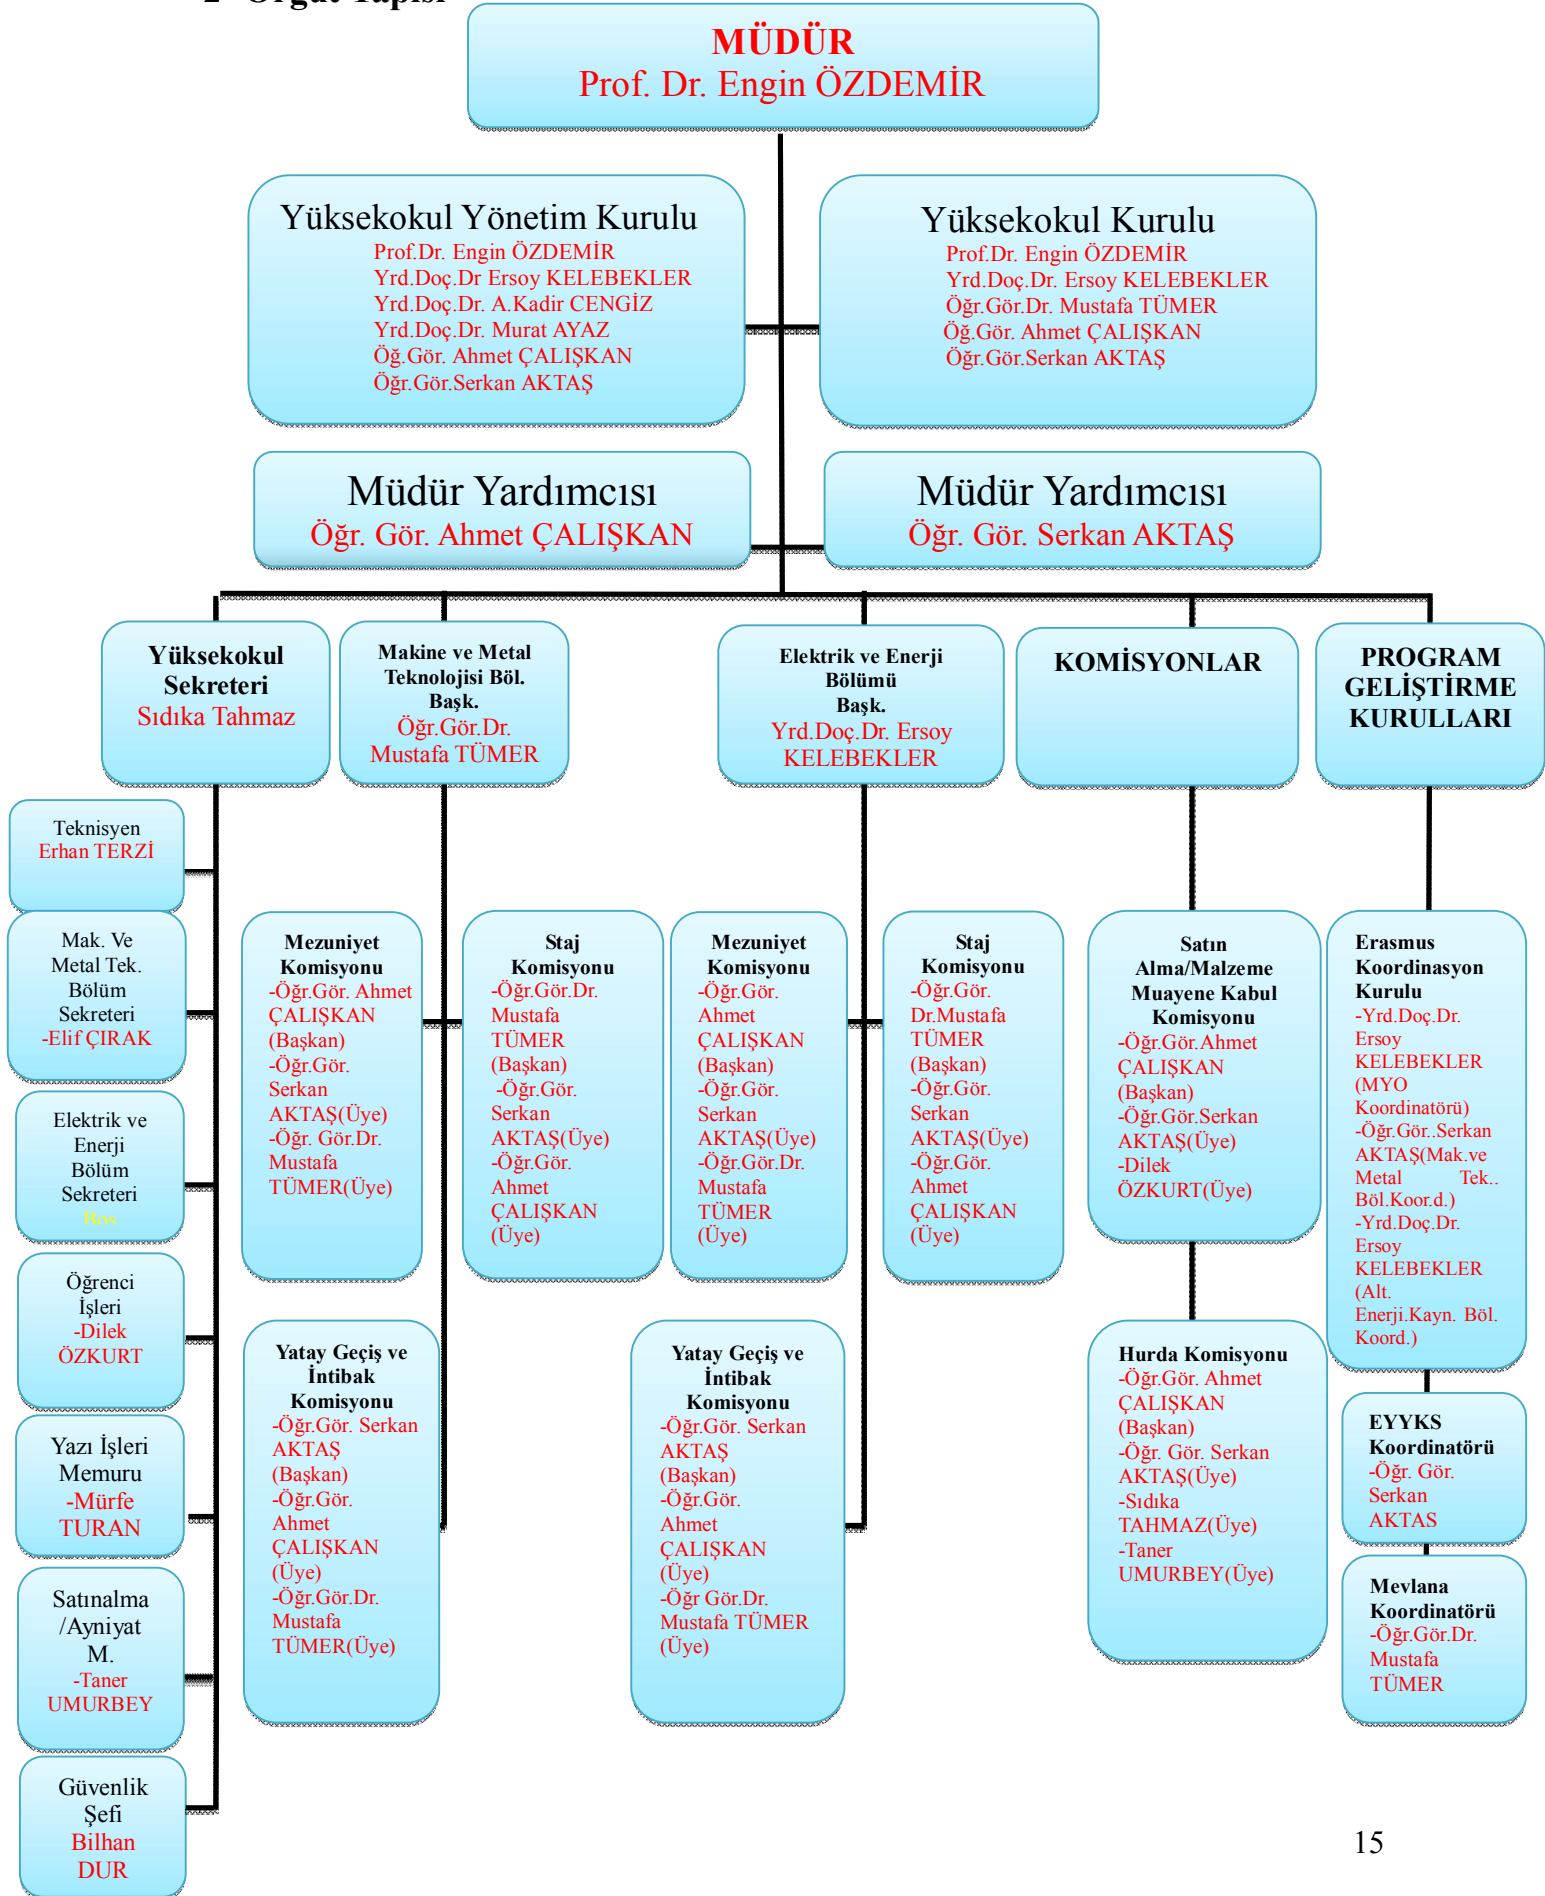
2- Örgüt Yapısı

MÜDÜR
Prof. Dr. Engin ÖZDEMİR

Yüksekokul Yönetim Kurulu
Prof.Dr. Engin ÖZDEMİR
Yrd.Doç.Dr Ersoy KELEBEKLER
Yrd.Doç.Dr. A.Kadir CENGİZ
Yrd.Doç.Dr. Murat AYAZ
Öğ.Gör. Ahmet ÇALIŞKAN
Öğr.Gör.Serkan AKTAŞ

Yüksekokul Kurulu
Prof.Dr. Engin ÖZDEMİR
Yrd.Doç.Dr. Ersoy KELEBEKLER
Öğr.Gör.Dr. Mustafa TÜMER
Öğ.Gör. Ahmet ÇALIŞKAN
Öğr.Gör.Serkan AKTAŞ

Müdür Yardımcısı
Öğr. Gör. Ahmet ÇALIŞKAN

Müdür Yardımcısı
Öğr. Gör. Serkan AKTAŞ

Yüksekokul Sekreteri
Sıdıka Tahmaz

Makine ve Metal Teknolojisi Böl. Başk.
Öğr.Gör.Dr. Mustafa TÜMER

Elektrik ve Enerji Bölümü Başk.
Yrd.Doç.Dr. Ersoy KELEBEKLER

KOMİSYONLAR

PROGRAM GELİŞTİRME KURULLARI

Teknisyen
Erhan TERZİ

Mak. Ve Metal Tek. Bölüm Sekreteri
-Elif ÇIRAK

Elektrik ve Enerji Bölüm Sekreteri
Boş

Öğrenci İşleri
-Dilek ÖZKURT

Yazı İşleri Memuru
-Mürfe TURAN

Satınalma /Ayniyat M.
-Taner UMURBEY

Güvenlik Şefi
Bilhan DUR

Mezuniyet Komisyonu
-Öğr.Gör. Ahmet ÇALIŞKAN (Başkan)
-Öğr.Gör. Serkan AKTAŞ(Üye)
-Öğr. Gör.Dr. Mustafa TÜMER(Üye)

Staj Komisyonu
-Öğr.Gör.Dr. Mustafa TÜMER (Başkan)
-Öğr.Gör. Serkan AKTAŞ(Üye)
-Öğr.Gör. Ahmet ÇALIŞKAN (Üye)

Mezuniyet Komisyonu
-Öğr.Gör. Ahmet ÇALIŞKAN (Başkan)
-Öğr.Gör. Serkan AKTAŞ(Üye)
-Öğr.Gör.Dr. Mustafa TÜMER (Üye)

Staj Komisyonu
-Öğr.Gör. Dr.Mustafa TÜMER (Başkan)
-Öğr.Gör. Serkan AKTAŞ(Üye)
-Öğr.Gör. Ahmet ÇALIŞKAN (Üye)

Satın Alma/Malzeme Muayene Kabul Komisyonu
-Öğr.Gör.Ahmet ÇALIŞKAN (Başkan)
-Öğr.Gör.Serkan AKTAŞ(Üye)
-Dilek ÖZKURT(Üye)

Erasmus Koordinasyon Kurulu
-Yrd.Doç.Dr. Ersoy KELEBEKLER (MYO Koordinatörü)
-Öğr.Gör..Serkan AKTAŞ(Mak.ve Metal Tek.. Böl.Koor.d.)
-Yrd.Doç.Dr. Ersoy KELEBEKLER (Alt. Enerji.Kayn. Böl. Koord.)

Yatay Geçiş ve İntibak Komisyonu
-Öğr.Gör. Serkan AKTAŞ (Başkan)
-Öğr.Gör. Ahmet ÇALIŞKAN (Üye)
-Öğr.Gör.Dr. Mustafa TÜMER(Üye)

Yatay Geçiş ve İntibak Komisyonu
-Öğr.Gör. Serkan AKTAŞ (Başkan)
-Öğr.Gör. Ahmet ÇALIŞKAN (Üye)
-Öğr.Gör.Dr. Mustafa TÜMER (Üye)

Hurda Komisyonu
-Öğr.Gör. Ahmet ÇALIŞKAN (Başkan)
-Öğr. Gör. Serkan AKTAŞ(Üye)
-Sıdıka TAHMAZ(Üye)
-Taner UMURBEY(Üye)

EYYKS Koordinatörü
-Öğr. Gör. Serkan AKTAS

Mevlana Koordinatörü
-Öğr.Gör.Dr. Mustafa TÜMER

15